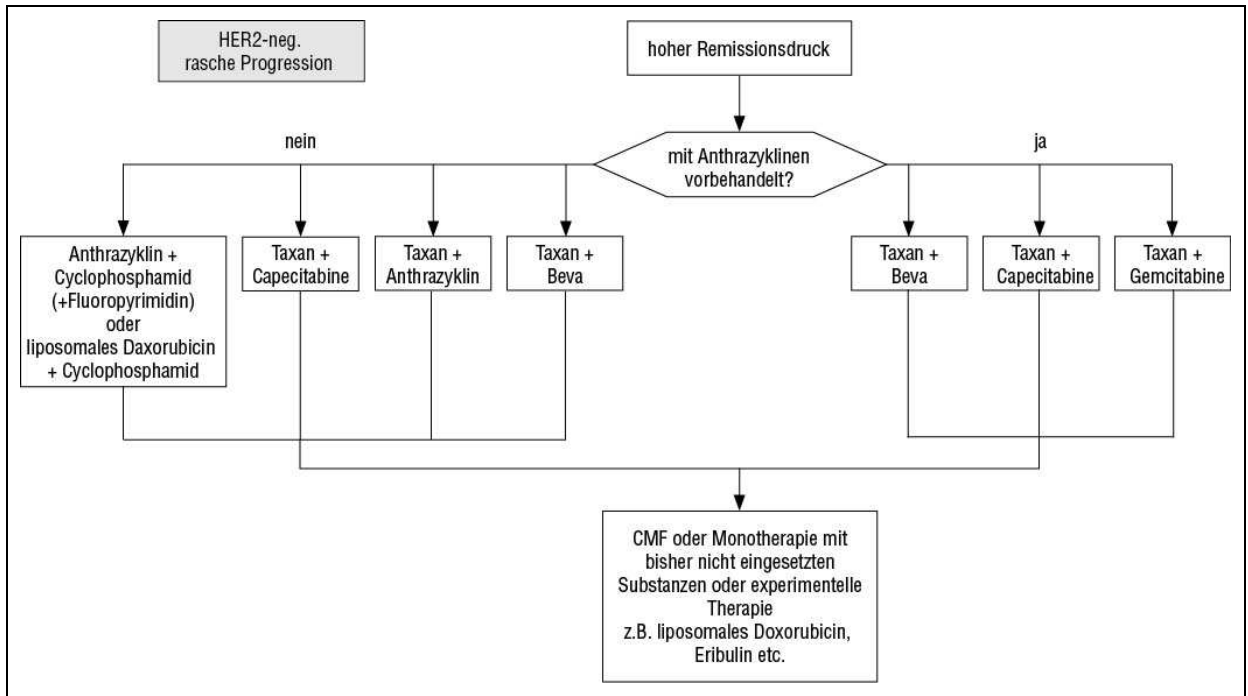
HER2-neg.
rasche Progression

hoher Remissionsdruck

mit Anthrazyklinen vorbehandelt?

nein

ja

Anthrazyklin + Cyclophosphamid (+Fluoropyrimidin) oder liposomales Daxorubicin + Cyclophosphamid

Taxan + Capecitabine

Taxan + Anthrazyklin

Taxan + Beva

Taxan + Beva

Taxan + Capecitabine

Taxan + Gemcitabine

CMF oder Monotherapie mit bisher nicht eingesetzten Substanzen oder experimentelle Therapie
z.B. liposomales Doxorubicin, Eribulin etc.